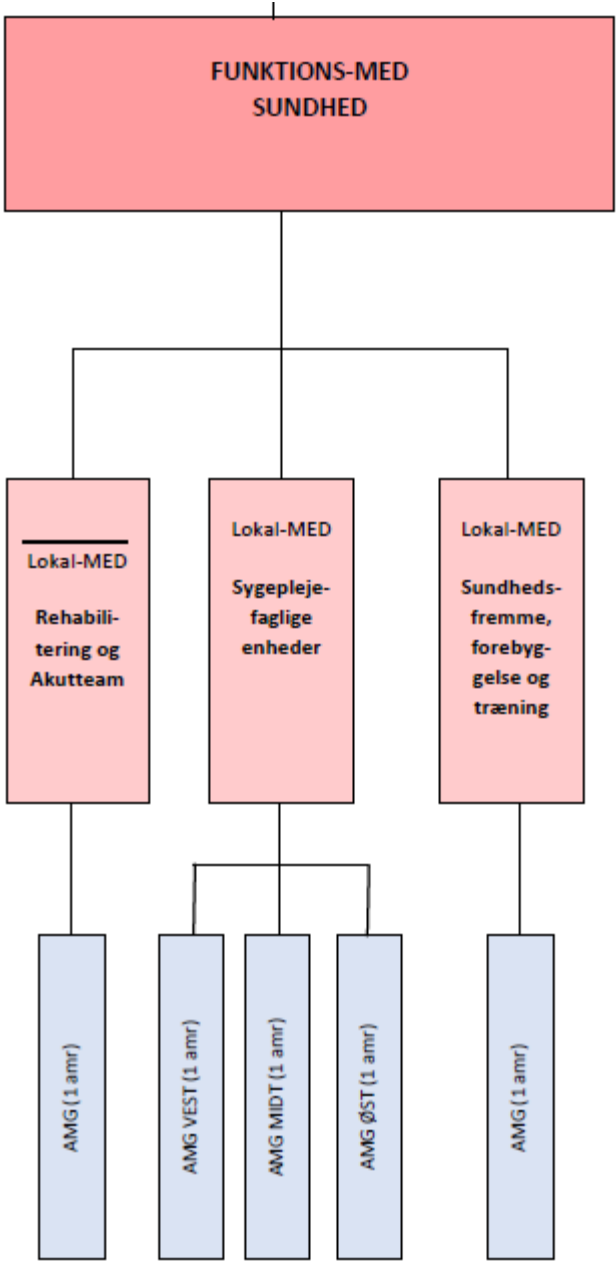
FUNKTIONS-MED
SUNDHED

Lokal-MED
Rehabilitering og Akutteam

Lokal-MED
Sygeplejefaglige enheder

Lokal-MED
Sundhedsfremme, forebyggelse og træning

AMG (1 amr)

AMG VEST (1 amr)

AMG MIDT (1 amr)

AMG ØST (1 amr)

AMG (1 amr)